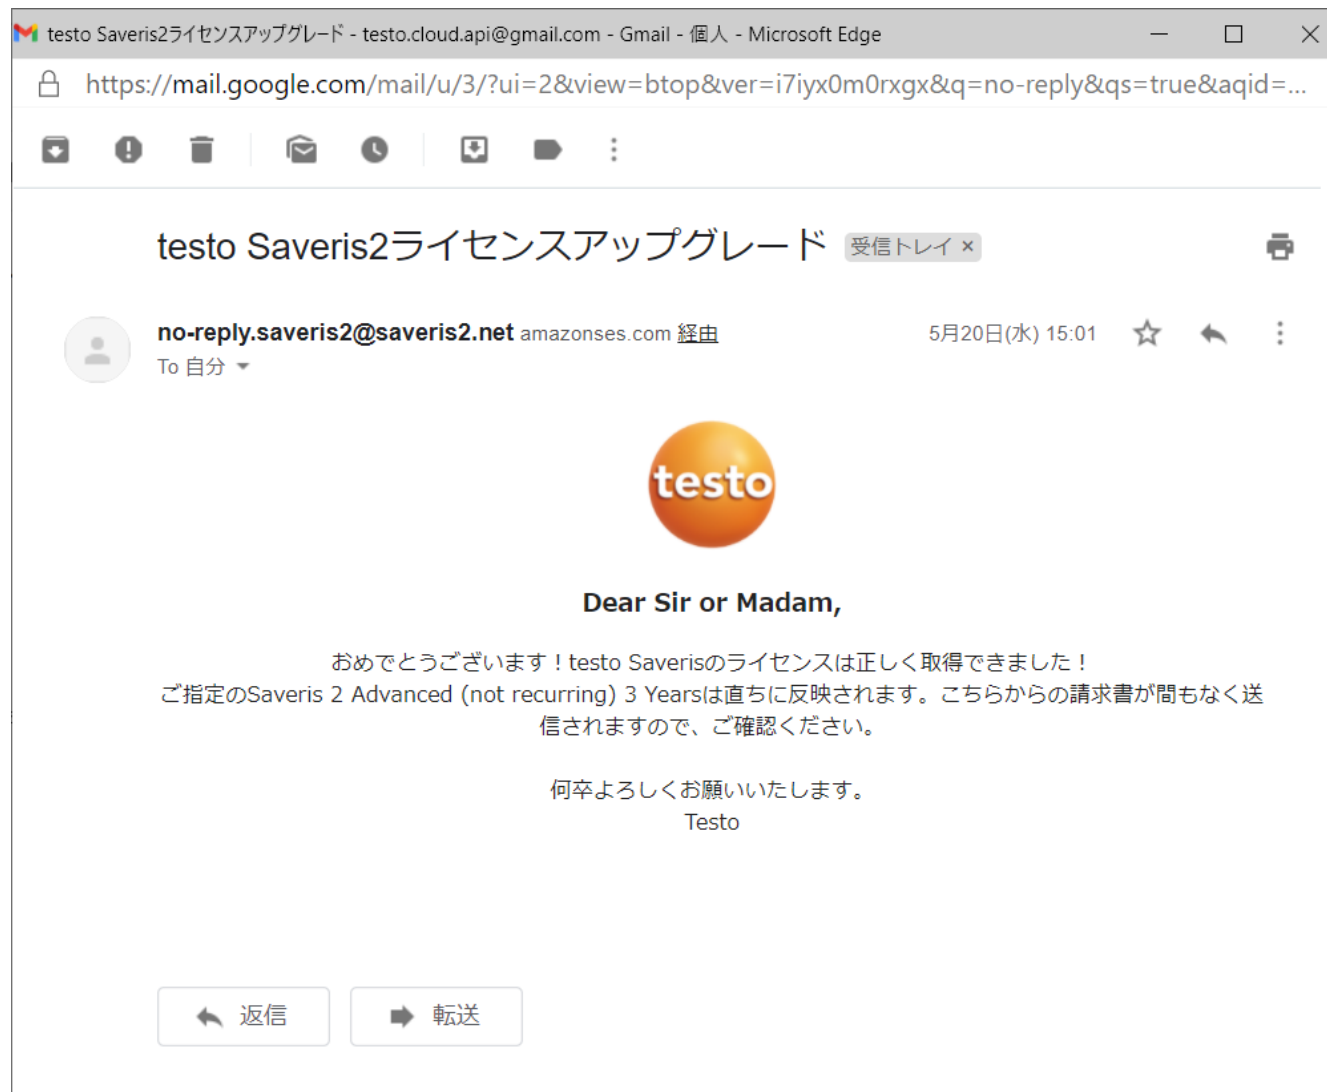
testo Saveris2ライセンスアップグレード - testo.cloud.api@gmail.com - Gmail - 個人 - Microsoft Edge

https://mail.google.com/mail/u/3/?ui=2&view=btop&ver=i7iyx0m0rxgx&q=no-reply&qs=true&aqid=...

testo Saveris2ライセンスアップグレード 受信トレイ ×

no-reply.saveris2@saveris2.net amazonses.com 経由
To 自分

5月20日(水) 15:01

testo

Dear Sir or Madam,

おめでとうございます！testo Saverisのライセンスは正しく取得できました！
ご指定のSaveris 2 Advanced (not recurring) 3 Yearsは直ちに反映されます。こちらからの請求書が間もなく送信されますので、ご確認ください。

何卒よろしくお願いいたします。
Testo

返信

転送